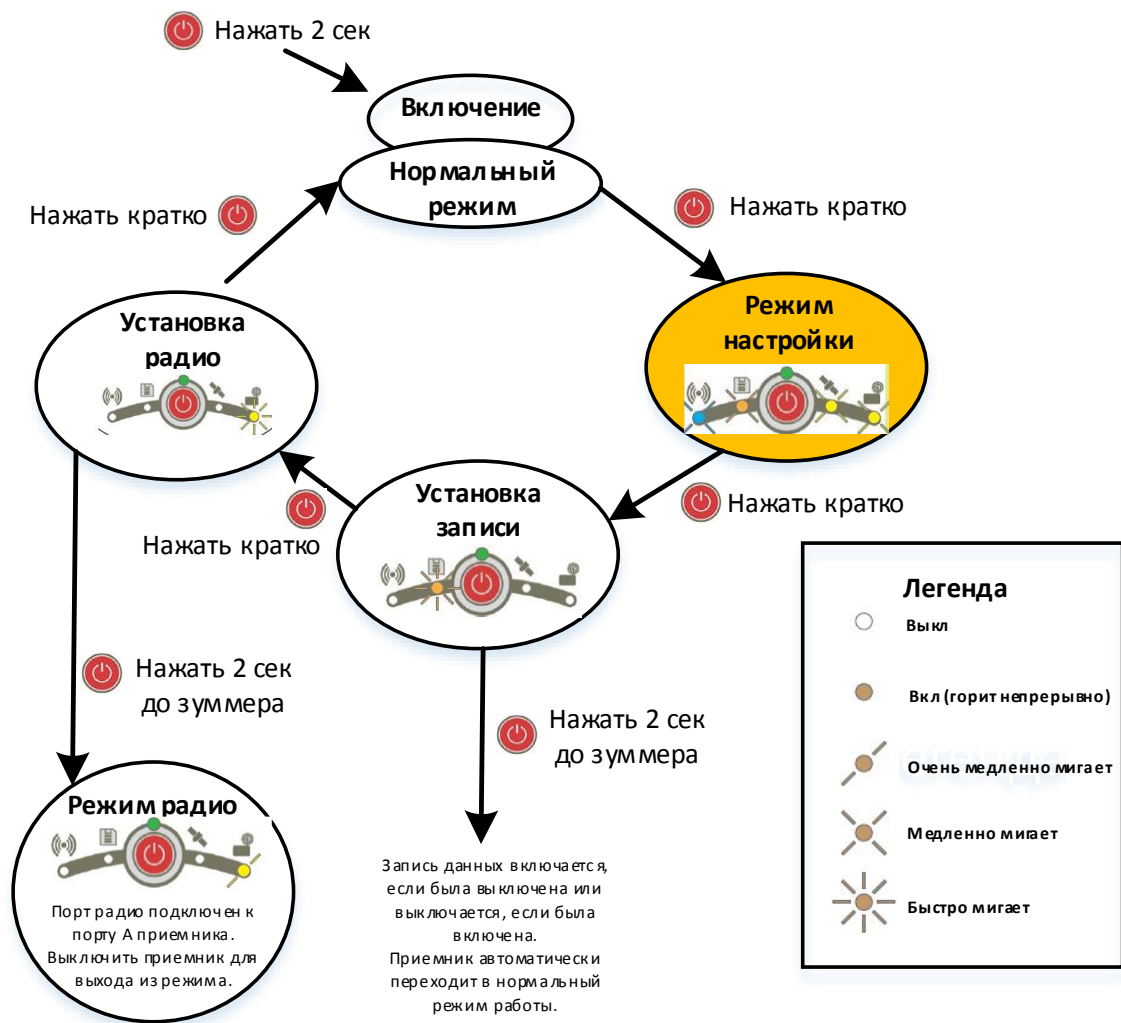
Нажать 2 сек

Включение

Нормальный режим

Нажать кратко

Нажать кратко

Режим настройки

Установка радио

Установка записи

Нажать кратко

Нажать кратко

Нажать 2 сек до зуммера

Нажать 2 сек до зуммера

Режим радио

Порт радио подключен к порту А приемника. Выключить приемник для выхода из режима.

Запись данных включается, если была выключена или выключается, если была включена. Приемник автоматически переходит в нормальный режим работы.

Легенда

Выкл

Вкл (горит непрерывно)

Очень медленно мигает

Медленно мигает

Быстро мигает